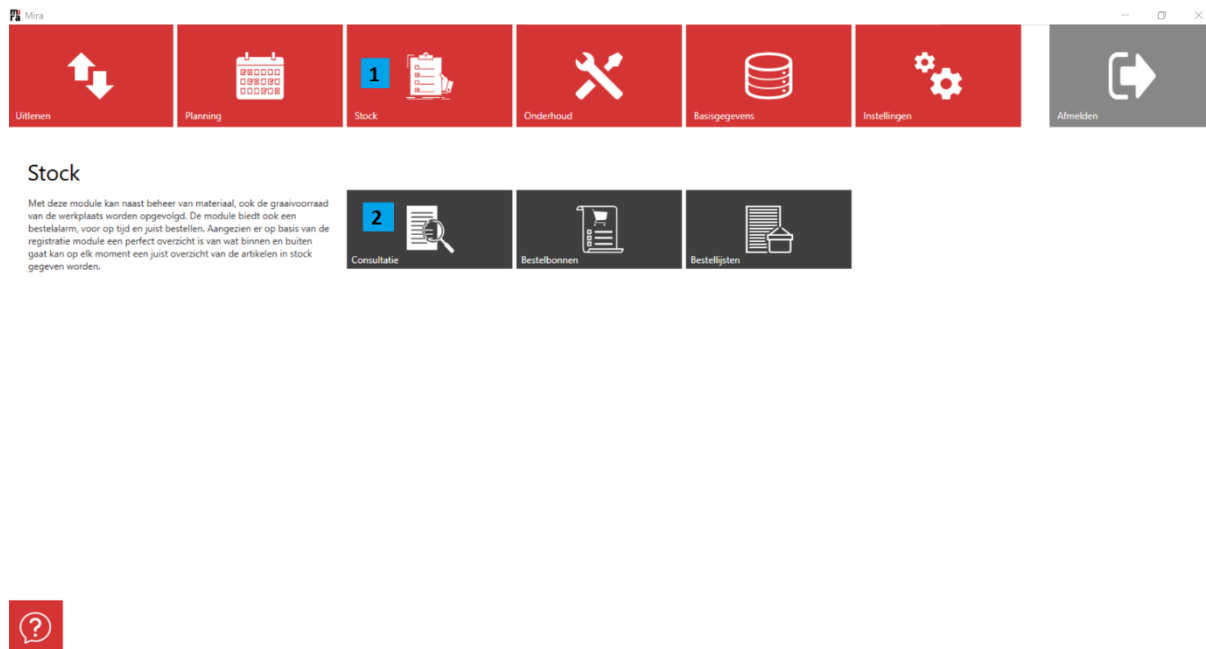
Mira

Uitlenen

Planning

1

Stock

Onderhoud

Basisgegevens

Instellingen

Afmelden

Stock

Met deze module kan naast beheer van materiaal, ook de graaivoorraad van de werkplaats worden opgevolgd. De module biedt ook een bestelalarm, voor op tijd en juist bestellen. Aangezien er op basis van de registratie module een perfect overzicht is van wat binnen en buiten gaat kan op elk moment een juist overzicht van de artikelen in stock gegeven worden.

2

Consultatie

Bestelbonnen

Bestellijsten